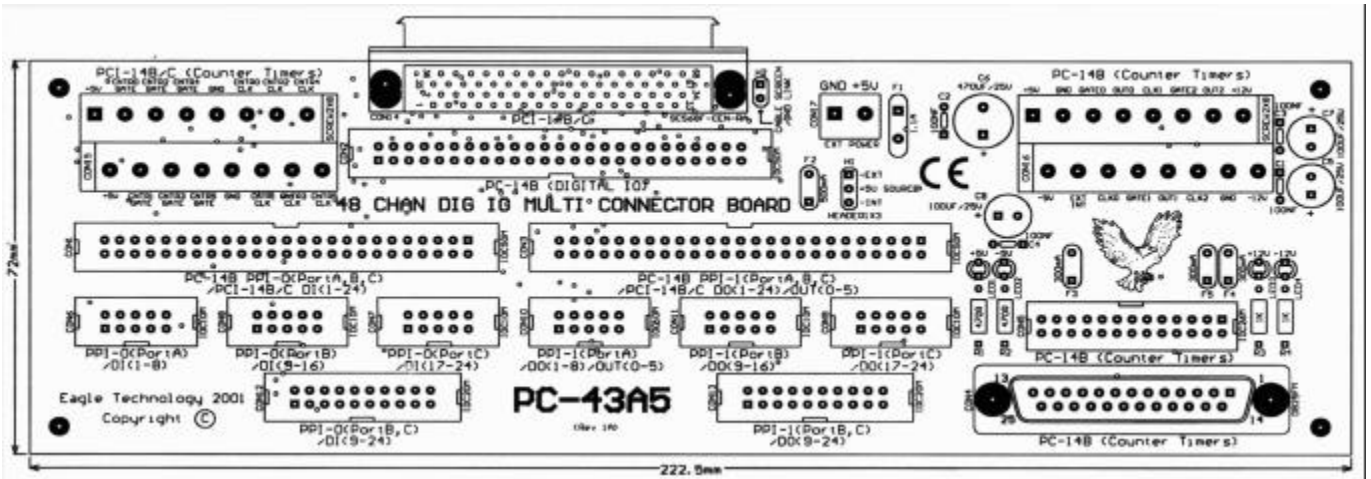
PCI-14B/C (Counter Timers)

+5V GATE0 GATE1 GATE2 GATE4 GND CNT0 CLK CNT1 CLK CNT2 CLK CNT4 CLK

+5V CNT3 GATE CNT5 GATE CNT6 GATE CNT7 GATE GND CNT3 CLK CNT5 CLK CNT6 CLK CNT7 CLK

PCI-14B/C

PC-14B (DIGITAL IO)

48 CHAN DIG IO MULTI CONNECTOR BOARD

GND +5V

EXT POWER

F1

C6 470UF/25V

C2 100NF

CE

F2

H1 EXT +5V SOURCE INT

HEADER1X3

C8 100UF/25V

C4 100NF

PC-14B (Counter Timers)

+5V GND GATE0 OUT0 CLK1 GATE2 OUT2 +12V

-5V EXT INT CLK0 GATE1 OUT1 CLK2 GND -12V

C7 C9 100UF/25V

C3 C1 100NF

PC-14B PPI-0(PortA,B,C) /PCI-14B/C DI(1-24)

PC-14B PPI-1(PortA,B,C) /PCI-14B/C DO(1-24)/OUT(0-5)

+5V -5V

F3

F5 F4

+12V -12V

PPI-0(PortA) /DI(1-8)

PPI-0(PortB) /DI(9-16)

PPI-0(PortC) /DI(17-24)

PPI-1(PortA) /DO(1-8)/OUT(0-5)

PPI-1(PortB) /DO(9-16)

PPI-1(PortC) /DO(17-24)

PC-14B (Counter Timers)

Eagle Technology 2001

Copyright ©

PC-43A5

PPI-0(PortB,C) /DI(9-24)

PPI-1(PortB,C) /DO(9-24)

13 1

25 14

PC-14B (Counter Timers)

72mm

222.5mm